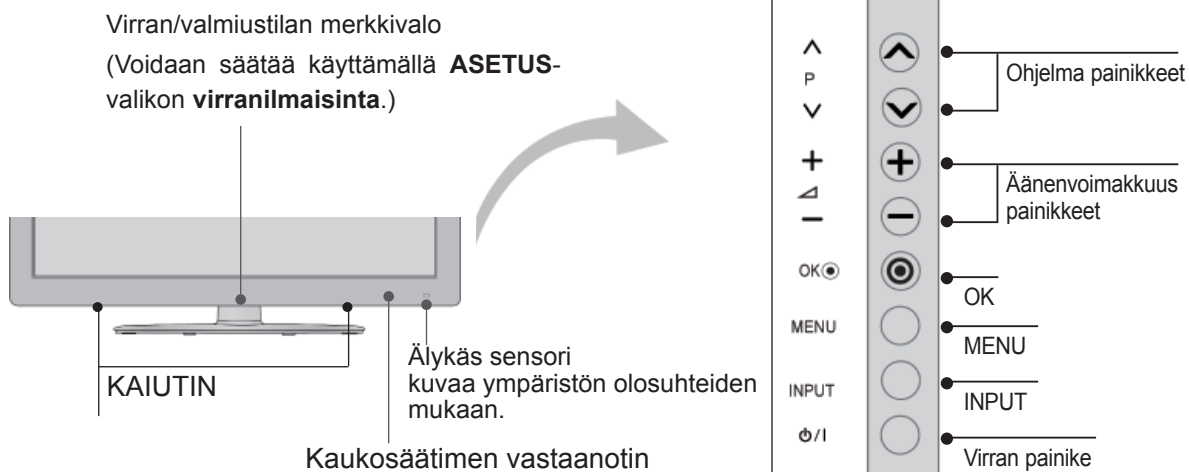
Virran/valmiustilan merkkivalo
(Voidaan säätää käyttämällä **ASETUS**-valikon **virranilmaisinta**.)

KAIUTIN

Älykäs sensori
kuvaa ympäristön olosuhteiden mukaan.

Kaukosäätimen vastaanotin

^
P
v

Ohjelma painikkeet

+
⊿
−

Äänenvoimakkuus painikkeet

OK◉

OK

MENU

MENU

INPUT

INPUT

⏻/I

Virran painike